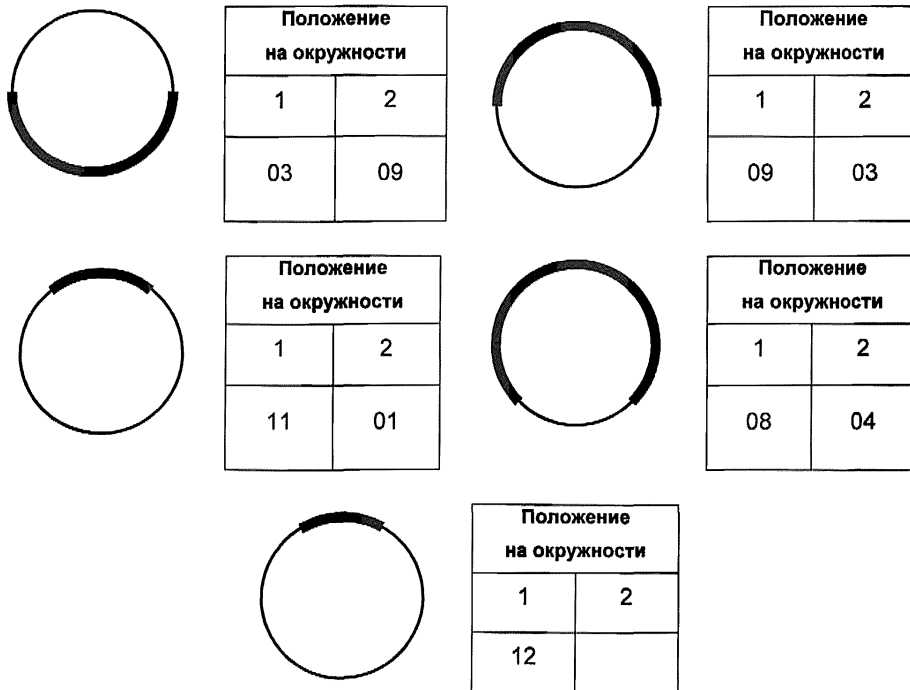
| Положение на окружности | |
|---|---|
| 1 | 2 |
| 03 | 09 |

| Положение на окружности | |
|---|---|
| 1 | 2 |
| 09 | 03 |

| Положение на окружности | |
|---|---|
| 1 | 2 |
| 11 | 01 |

| Положение на окружности | |
|---|---|
| 1 | 2 |
| 08 | 04 |

| Положение на окружности | |
|---|---|
| 1 | 2 |
| 12 | |